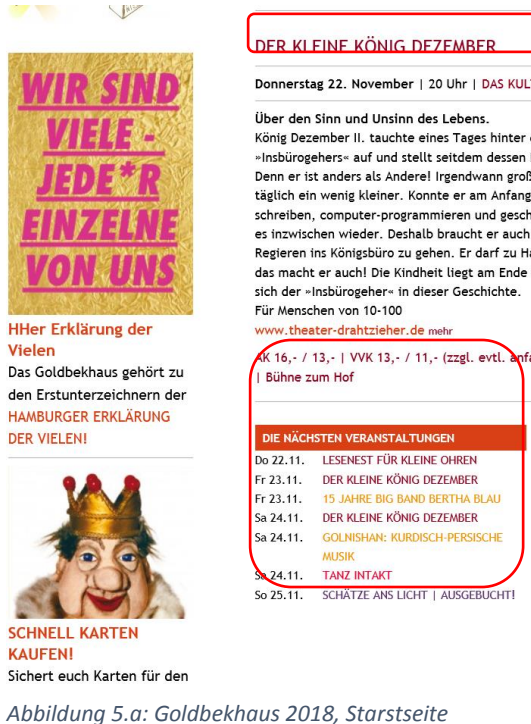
WIR SIND VIELE - JEDE*R EINZELNE VON UNS

HHer Erklärung der Vielen

Das Goldbekhaus gehört zu den Erstunterzeichnern der HAMBURGER ERKLÄRUNG DER VIELEN!

SCHNELL KARTEN KAUFEN!

Sichert euch Karten für den

DER KLEINE KÖNIG DEZEMBER

Donnerstag 22. November | 20 Uhr | DAS KUL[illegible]

Über den Sinn und Unsinn des Lebens.

König Dezember II. tauchte eines Tages hinter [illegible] »Insbürogehers« auf und stellt seitdem dessen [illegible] Denn er ist anders als Andere! Irgendwann groß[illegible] täglich ein wenig kleiner. Konnte er am Anfang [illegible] schreiben, computer-programmieren und gesch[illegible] es inzwischen wieder. Deshalb braucht er auch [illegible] Regieren ins Königsbüro zu gehen. Er darf zu Ha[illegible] das macht er auch! Die Kindheit liegt am Ende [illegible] sich der »Insbürogeher« in dieser Geschichte.

Für Menschen von 10-100

www.theater-drahtzieher.de mehr

AK 16,- / 13,- | VVK 13,- / 11,- (zzgl. evtl. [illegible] | Bühne zum Hof

DIE NÄCHSTEN VERANSTALTUNGEN

| | |
|---|---|
| Do 22.11. | LESENEST FÜR KLEINE OHREN |
| Fr 23.11. | DER KLEINE KÖNIG DEZEMBER |
| Fr 23.11. | 15 JAHRE BIG BAND BERTHA BLAU |
| Sa 24.11. | DER KLEINE KÖNIG DEZEMBER |
| Sa 24.11. | GOLNISHAN: KURDISCH-PERSISCHE MUSIK |
| Sa 24.11. | TANZ INTAKT |
| So 25.11. | SCHÄTZE ANS LICHT \| AUSGEBUCHT! |

Abbildung 5.a: Goldbekhaus 2018, Starstseite